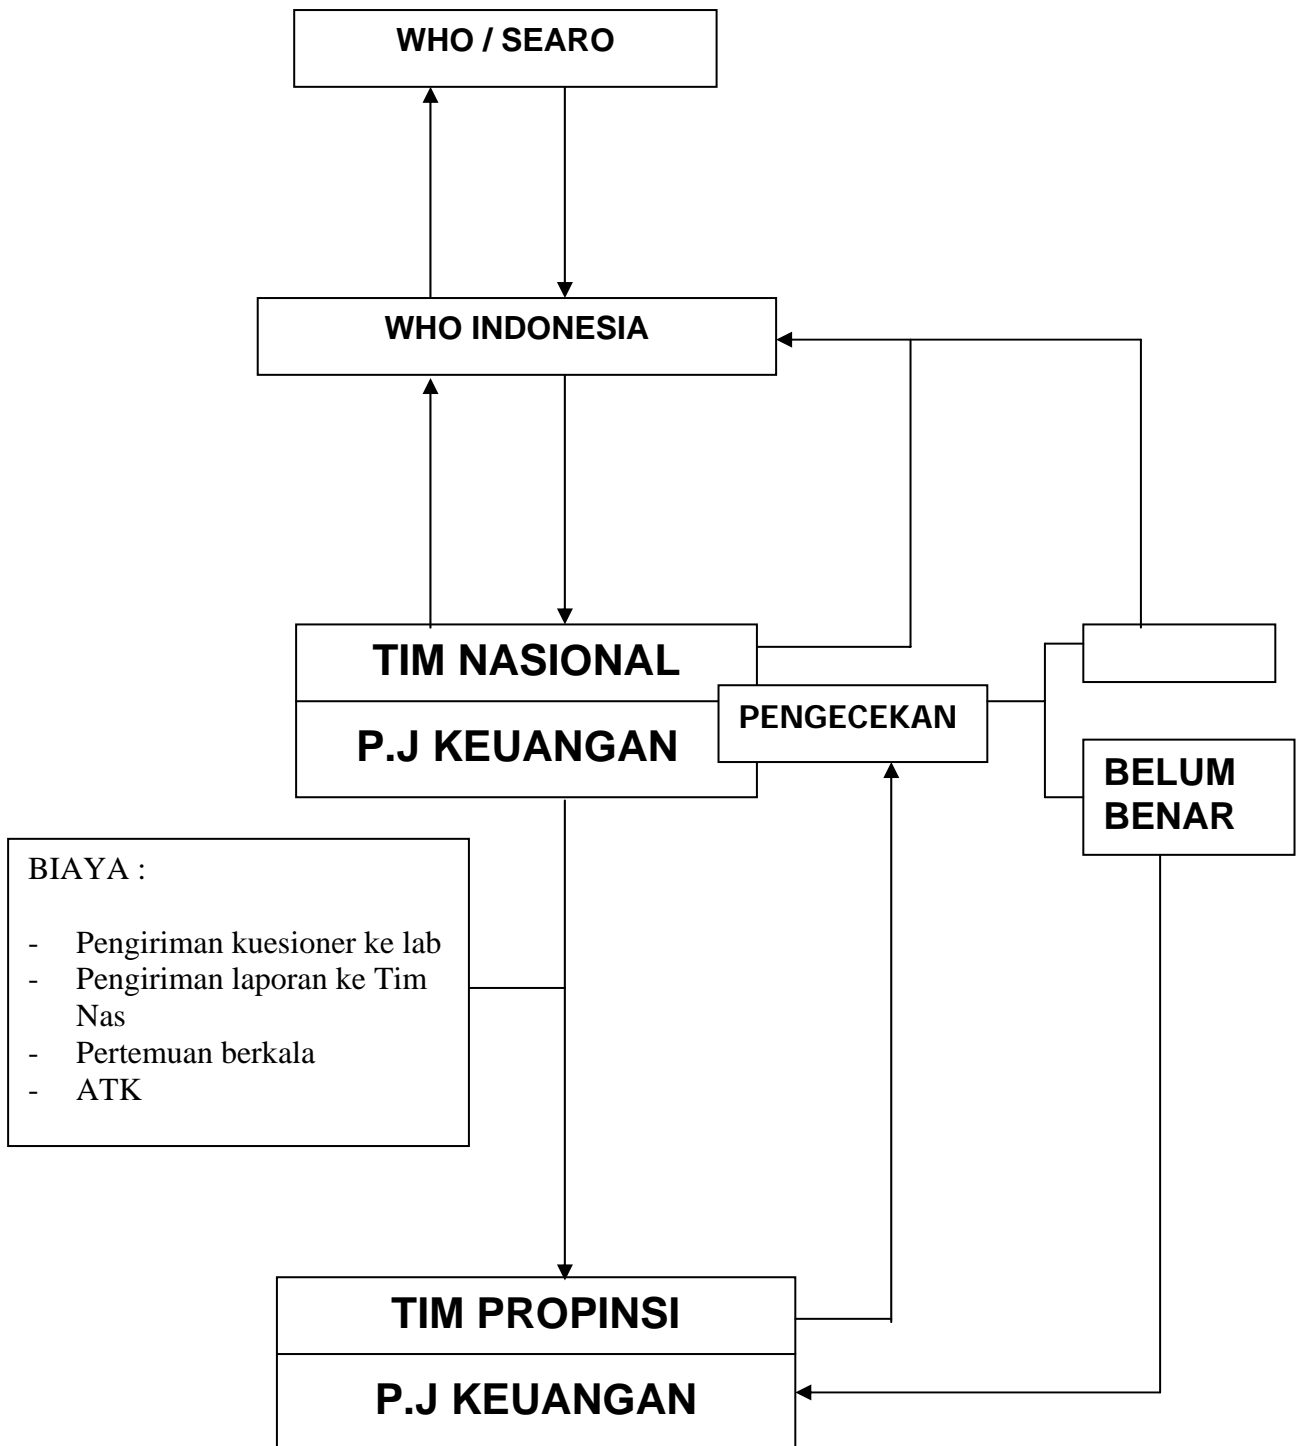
WHO / SEARO

WHO INDONESIA

TIM NASIONAL

P.J KEUANGAN

PENGECEKAN

BELUM BENAR

BIAYA :

- Pengiriman kuesioner ke lab
- Pengiriman laporan ke Tim Nas
- Pertemuan berkala
- ATK

TIM PROPINSI

P.J KEUANGAN